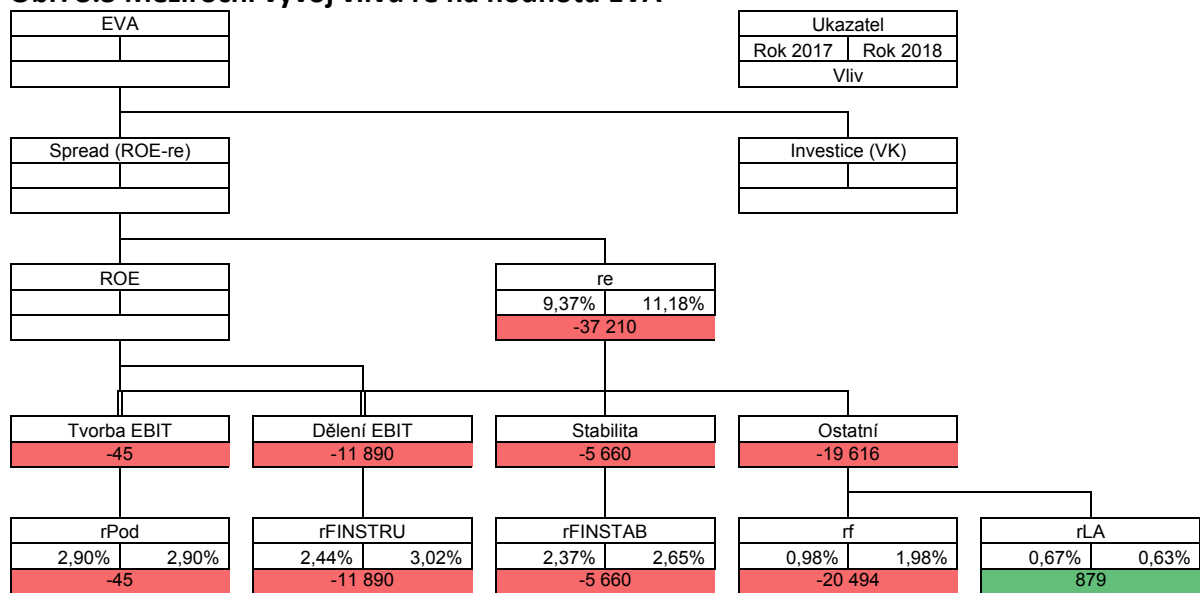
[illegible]

EVA

Ukazatel
Rok 2017 | Rok 2018
Vliv

Spread (ROE-re)

Investice (VK)

ROE

re
9,37% | 11,18%
-37 210

Tvorba EBIT
-45

Dělení EBIT
-11 890

Stabilita
-5 660

Ostatní
-19 616

rPod
2,90% | 2,90%
-45

rFINSTRU
2,44% | 3,02%
-11 890

rFINSTAB
2,37% | 2,65%
-5 660

rf
0,98% | 1,98%
-20 494

rLA
0,67% | 0,63%
879